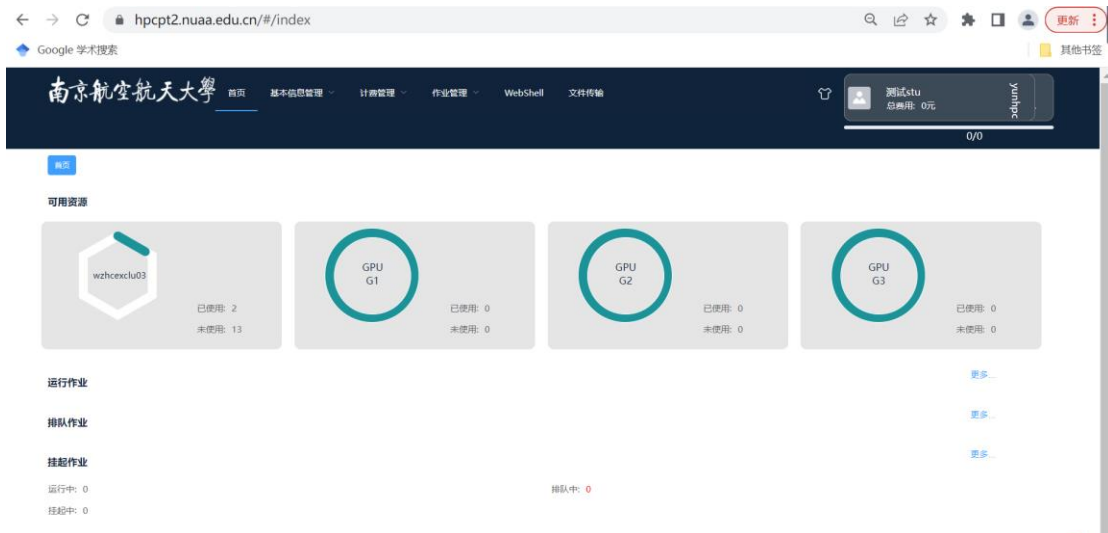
hpcpt2.nuaa.edu.cn/#/index

更新

Google 学术搜索

其他书签

南京航空航天大學 首页 基本信息管理 计费管理 作业管理 WebShell 文件传输

测试stu
总费用: 0元

yunhpc

0/0

首页

可用资源

wzhcexclu03
已使用: 2
未使用: 13

GPU
G1
已使用: 0
未使用: 0

GPU
G2
已使用: 0
未使用: 0

GPU
G3
已使用: 0
未使用: 0

运行作业
更多...

排队作业
更多...

挂起作业
更多...

运行中: 0
排队中: 0
挂起中: 0